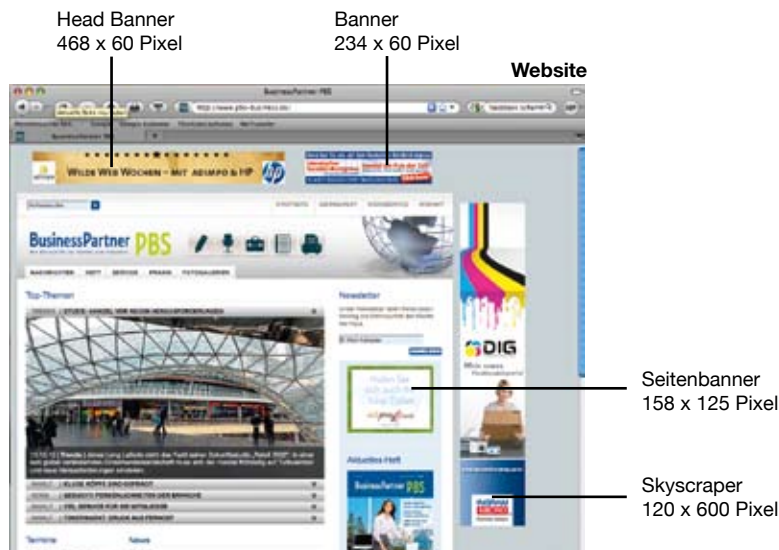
Head Banner
468 x 60 Pixel

Banner
234 x 60 Pixel

Website

BusinessPartner PBS

Wilde Web Wochen – mit Adimpo & HP

BusinessPartner PBS

Top-Themen

Newsletter

Aktuelles Heft

DIG

Termine

News

Seitenbanner
158 x 125 Pixel

Skyscraper
120 x 600 Pixel